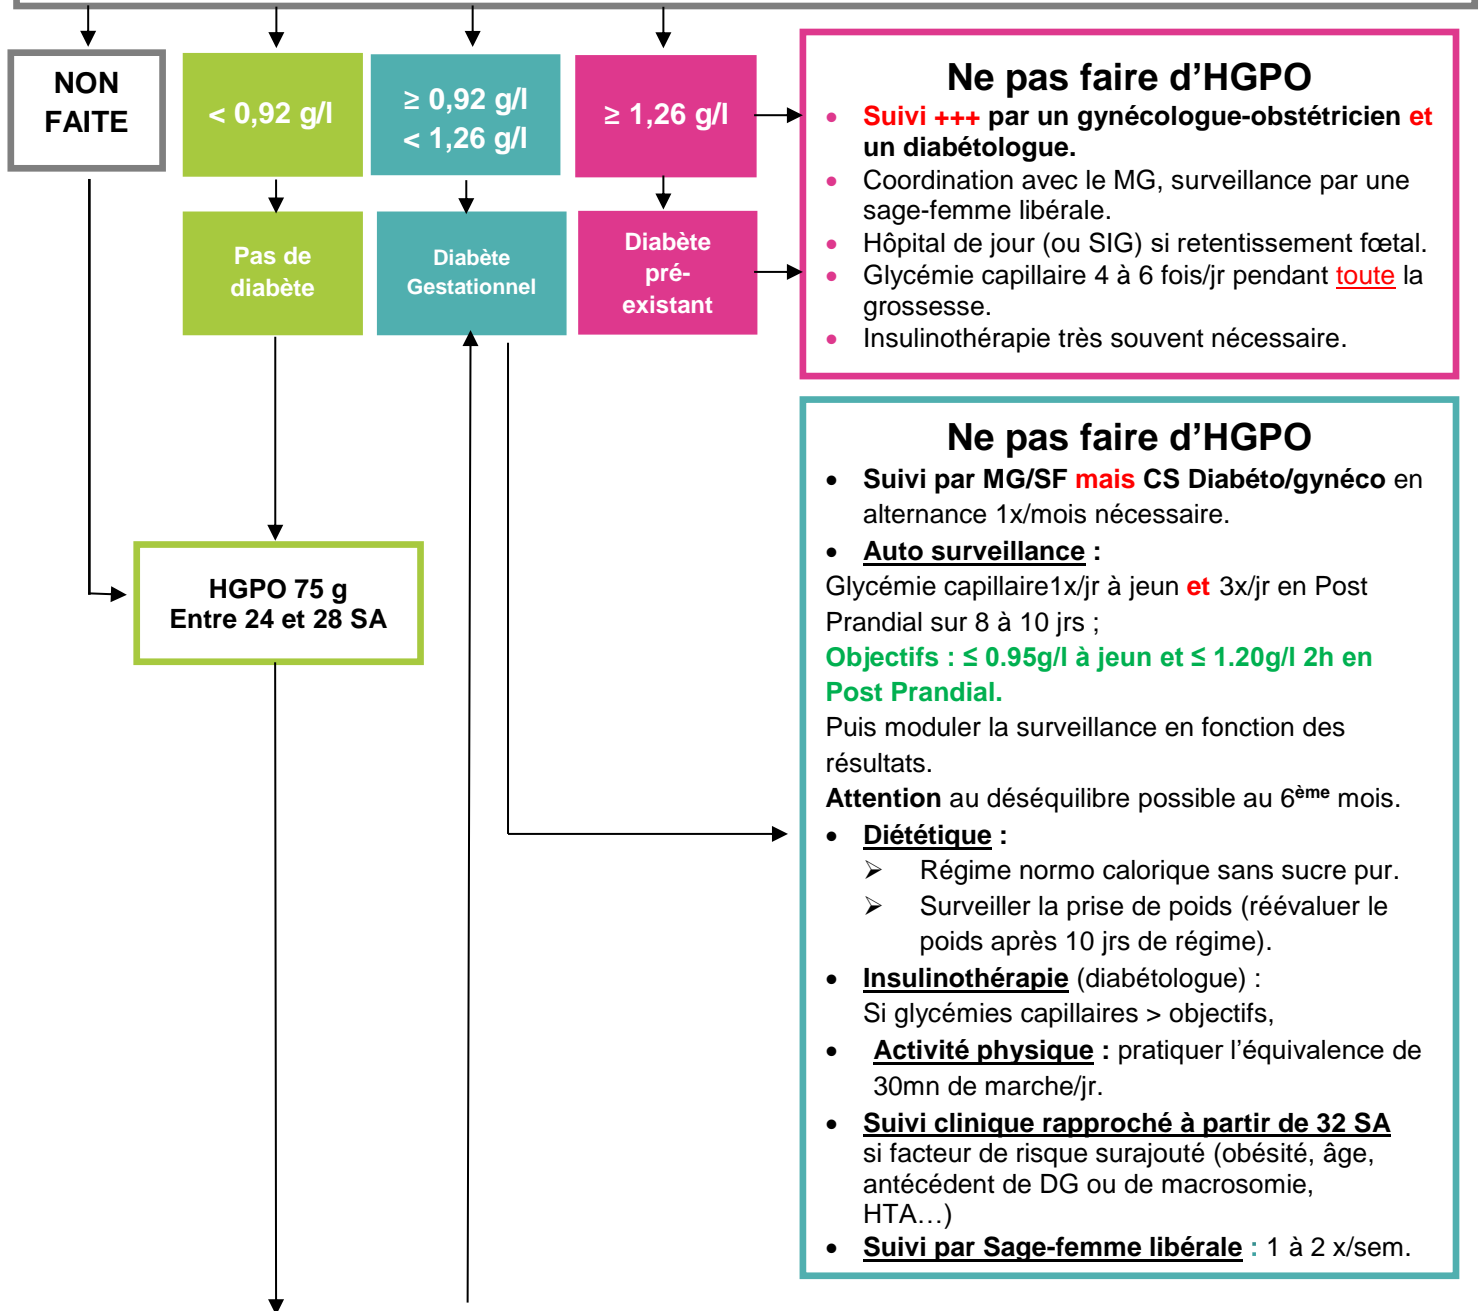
NON FAITE

< 0,92 g/l

≥ 0,92 g/l
< 1,26 g/l

≥ 1,26 g/l

Pas de diabète

Diabète Gestationnel

Diabète pré-existant

HGPO 75 g
Entre 24 et 28 SA

Ne pas faire d'HGPO
- Suivi +++ par un gynécologue-obstétricien et un diabétologue.
- Coordination avec le MG, surveillance par une sage-femme libérale.
- Hôpital de jour (ou SIG) si retentissement fœtal.
- Glycémie capillaire 4 à 6 fois/jr pendant toute la grossesse.
- Insulinothérapie très souvent nécessaire.

Ne pas faire d'HGPO
- Suivi par MG/SF mais CS Diabéto/gynéco en alternance 1x/mois nécessaire.
- Auto surveillance :

Glycémie capillaire1x/jr à jeun et 3x/jr en Post Prandial sur 8 à 10 jrs ;
Objectifs : ≤ 0.95g/l à jeun et ≤ 1.20g/l 2h en Post Prandial.
Puis moduler la surveillance en fonction des résultats.
Attention au déséquilibre possible au 6$^{ème}$ mois.
- Diététique :
  - Régime normo calorique sans sucre pur.
  - Surveiller la prise de poids (réévaluer le poids après 10 jrs de régime).
- Insulinothérapie (diabétologue) :
Si glycémies capillaires > objectifs,
- Activité physique : pratiquer l'équivalence de 30mn de marche/jr.
- Suivi clinique rapproché à partir de 32 SA si facteur de risque surajouté (obésité, âge, antécédent de DG ou de macrosomie, HTA…)
- Suivi par Sage-femme libérale : 1 à 2 x/sem.